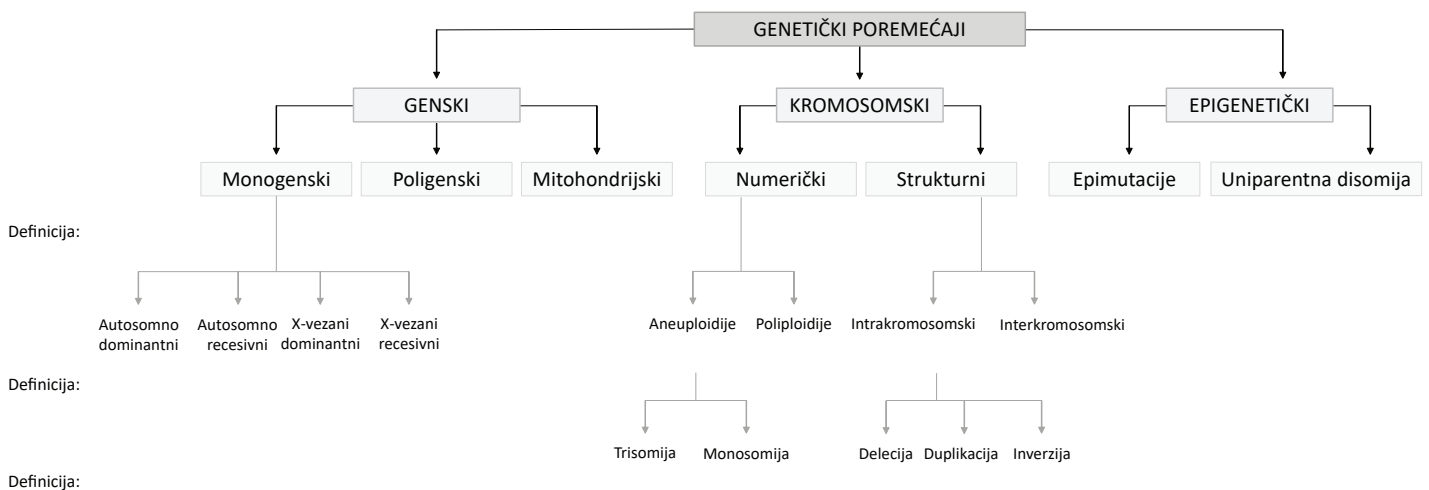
GENETIČKI POREMEĆAJI

GENSKI

KROMOSOMSKI

EPIGENETIČKI

Monogenski

Poligenski

Mitohondrijski

Numerički

Strukturni

Epimutacije

Uniparentna disomija

Definicija:

Autosomno dominantni

Autosomno recesivni

X-vezani dominantni

X-vezani recesivni

Aneuploidije

Poliploidije

Intrakromosomski

Interkromosomski

Definicija:

Trisomija

Monosomija

Delecija

Duplikacija

Inverzija

Definicija: